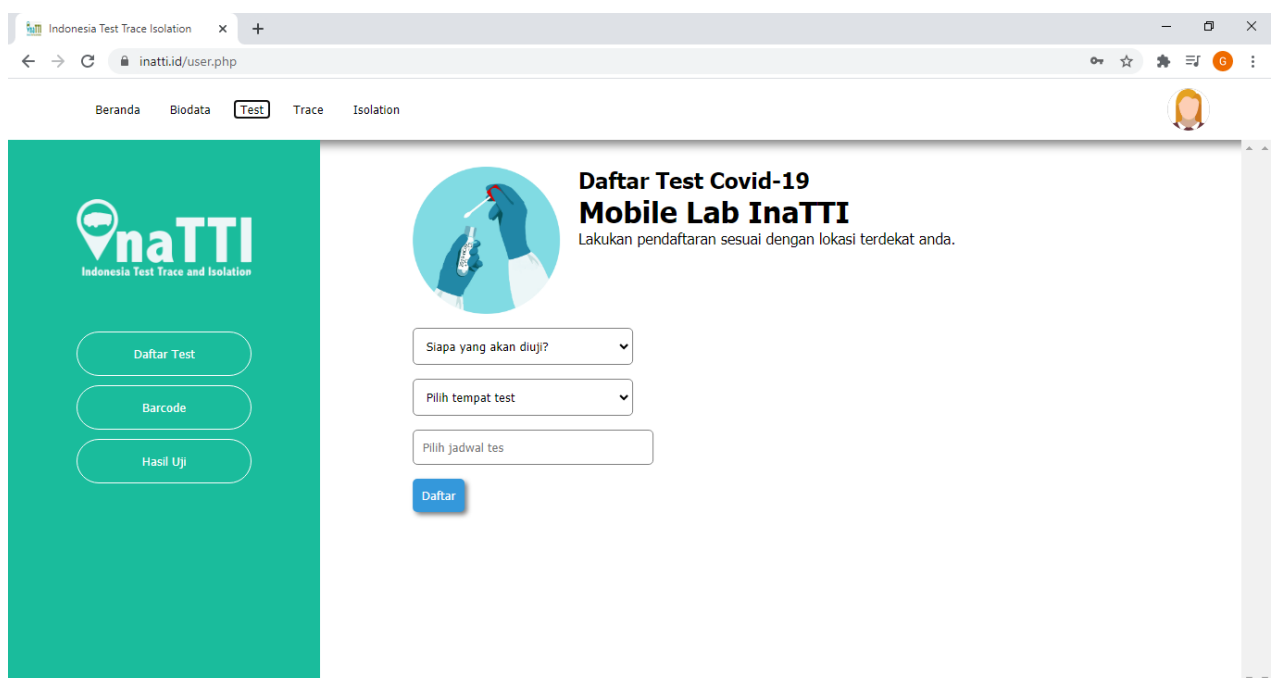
Indonesia Test Trace Isolation ×

inatti.id/user.php

Beranda Biodata Test Trace Isolation

naTTI
Indonesia Test Trace and Isolation

Daftar Test

Barcode

Hasil Uji

Daftar Test Covid-19
Mobile Lab InaTTI
Lakukan pendaftaran sesuai dengan lokasi terdekat anda.

Siapa yang akan diuji?

Pilih tempat test

Pilih jadwal tes

Daftar